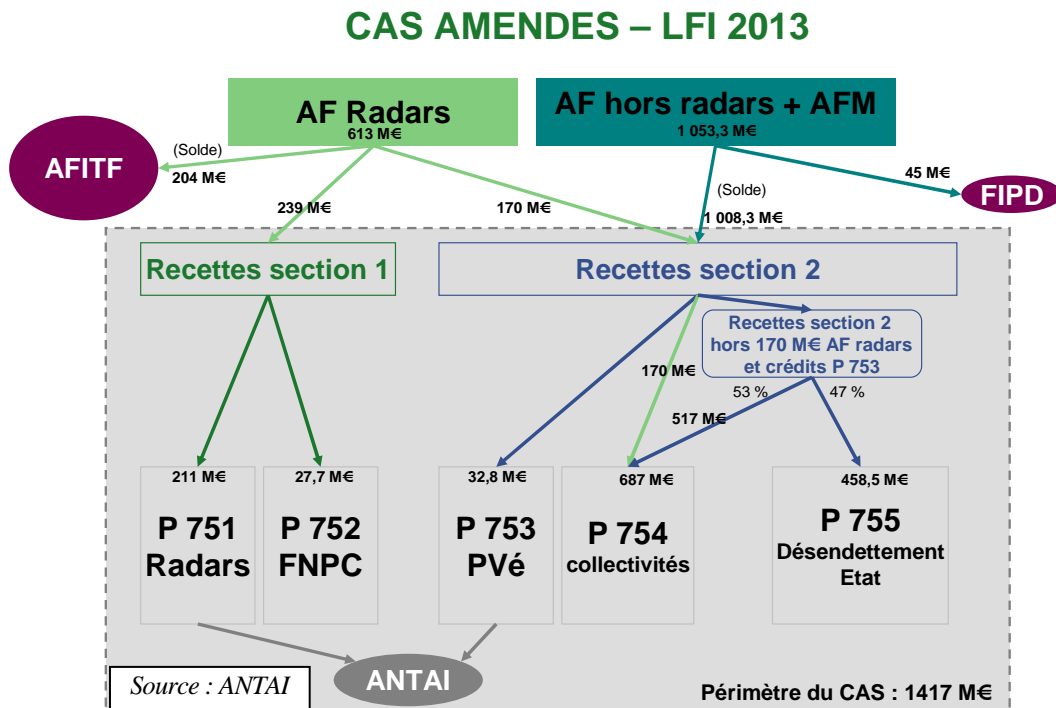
CAS AMENDES – LFI 2013

AF Radars
613 M€

AF hors radars + AFM
1 053,3 M€

AFITF

(Solde)
204 M€

239 M€

170 M€

(Solde)
1 008,3 M€

45 M€

FIPD

Recettes section 1

Recettes section 2

Recettes section 2 hors 170 M€ AF radars et crédits P 753

170 M€

53 %

47 %

517 M€

211 M€
P 751
Radars

27,7 M€
P 752
FNPC

32,8 M€
P 753
PVé

687 M€
P 754
collectivités

458,5 M€
P 755
Désendettement Etat

Source : ANTAI

ANTAI

Périmètre du CAS : 1417 M€